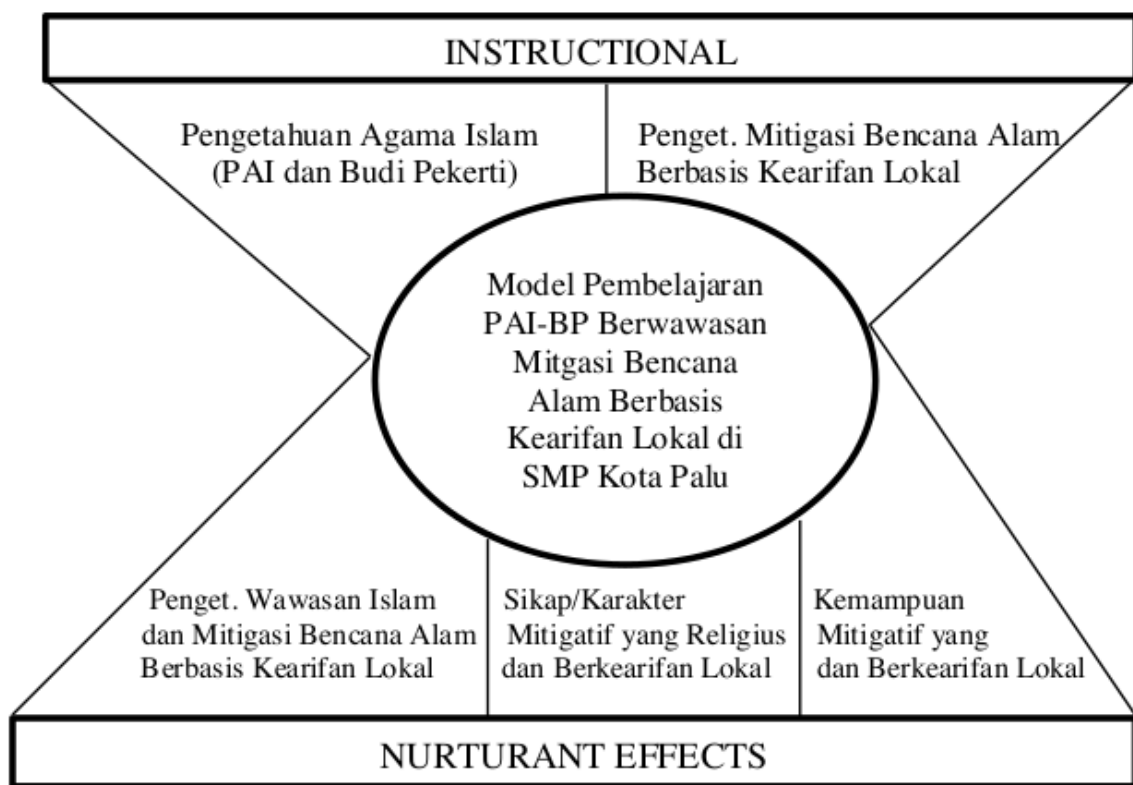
INSTRUCTIONAL

Pengetahuan Agama Islam (PAI dan Budi Pekerti)

Penget. Mitigasi Bencana Alam Berbasis Kearifan Lokal

Model Pembelajaran PAI-BP Berwawasan Mitgasi Bencana Alam Berbasis Kearifan Lokal di SMP Kota Palu

Penget. Wawasan Islam dan Mitigasi Bencana Alam Berbasis Kearifan Lokal

Sikap/Karakter Mitigatif yang Religius dan Berkearifan Lokal

Kemampuan Mitigatif yang dan Berkearifan Lokal

NURTURANT EFFECTS